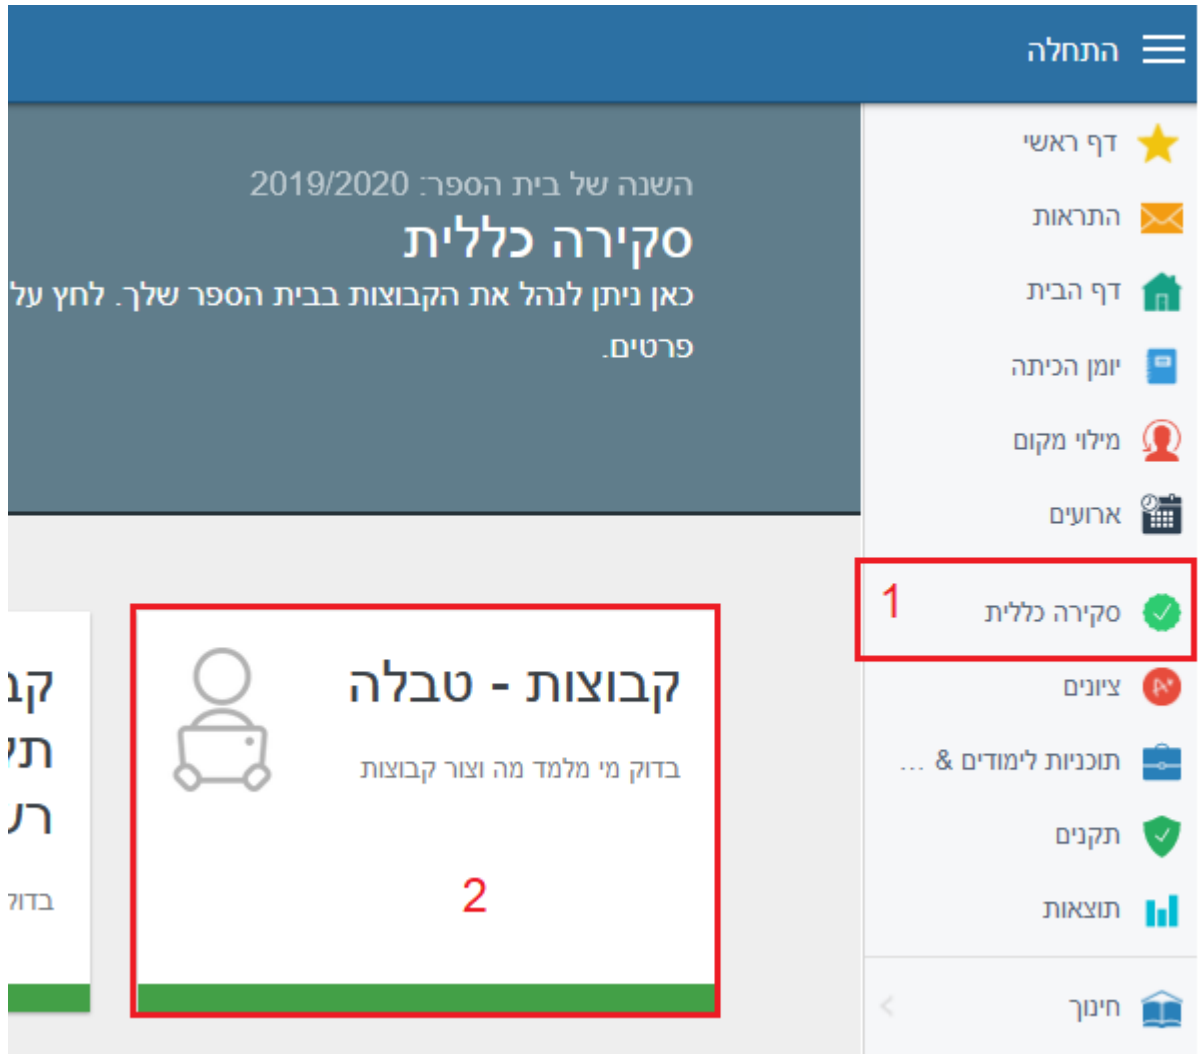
התחלה

דף ראשי
התראות
דף הבית
יומן הכיתה
מילוי מקום
ארועים
סקירה כללית
1
ציונים
תוכניות לימודים & ...
תקנים
תוצאות
חינוך

השנה של בית הספר: 2019/2020
סקירה כללית
כאן ניתן לנהל את הקבוצות בבית הספר שלך. לחץ על
פרטים.

קבוצות - טבלה
בדוק מי מלמד מה וצור קבוצות
2

קב
תי
רע
בדוק